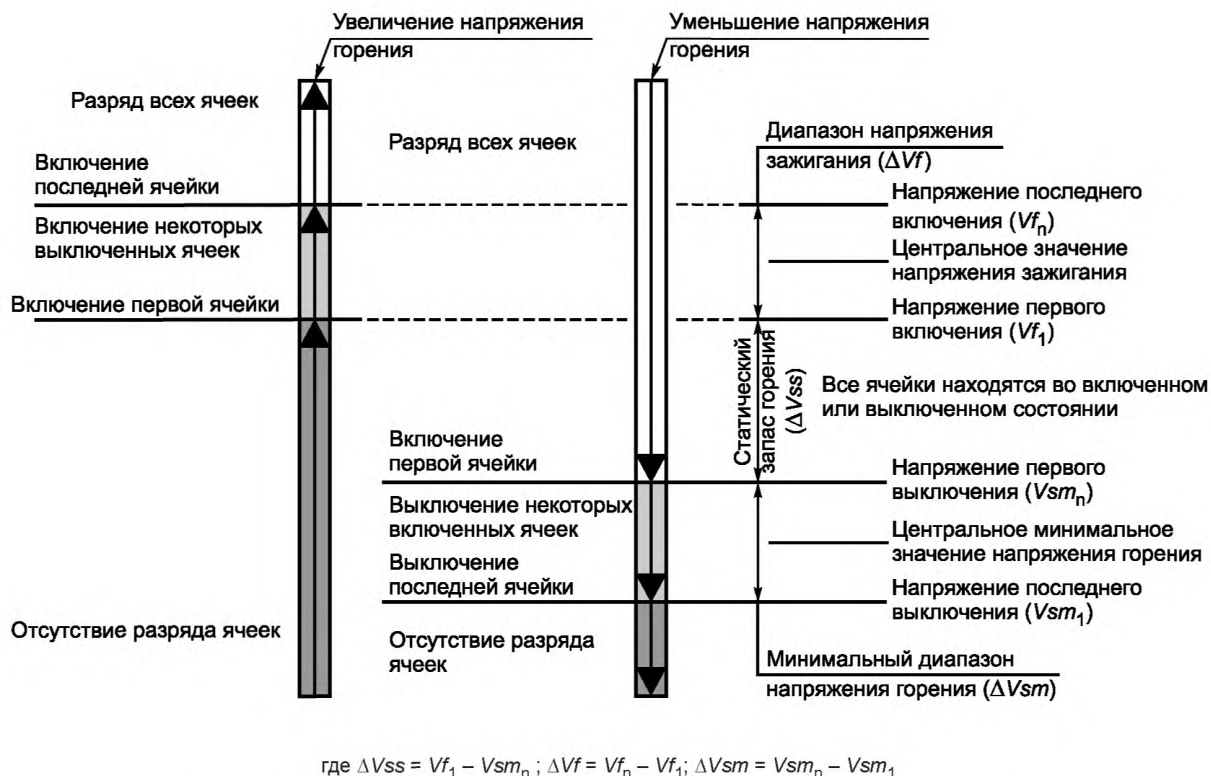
Увеличение напряжения горения

Уменьшение напряжения горения

Разряд всех ячеек

Разряд всех ячеек

Диапазон напряжения зажигания ($\Delta Vf$)

Включение последней ячейки

Напряжение последнего включения ($Vf_n$)

Включение некоторых выключенных ячеек

Центральное значение напряжения зажигания

Включение первой ячейки

Напряжение первого включения ($Vf_1$)

Статический запас горения ($\Delta Vss$)

Все ячейки находятся во включенном или выключенном состоянии

Включение первой ячейки

Напряжение первого выключения ($Vsm_n$)

Выключение некоторых включенных ячеек

Центральное минимальное значение напряжения горения

Выключение последней ячейки

Напряжение последнего выключения ($Vsm_1$)

Отсутствие разряда ячеек

Отсутствие разряда ячеек

Минимальный диапазон напряжения горения ($\Delta Vsm$)

где $\Delta Vss = Vf_1 - Vsm_n$ ; $\Delta Vf = Vf_n - Vf_1$; $\Delta Vsm = Vsm_n - Vsm_1$